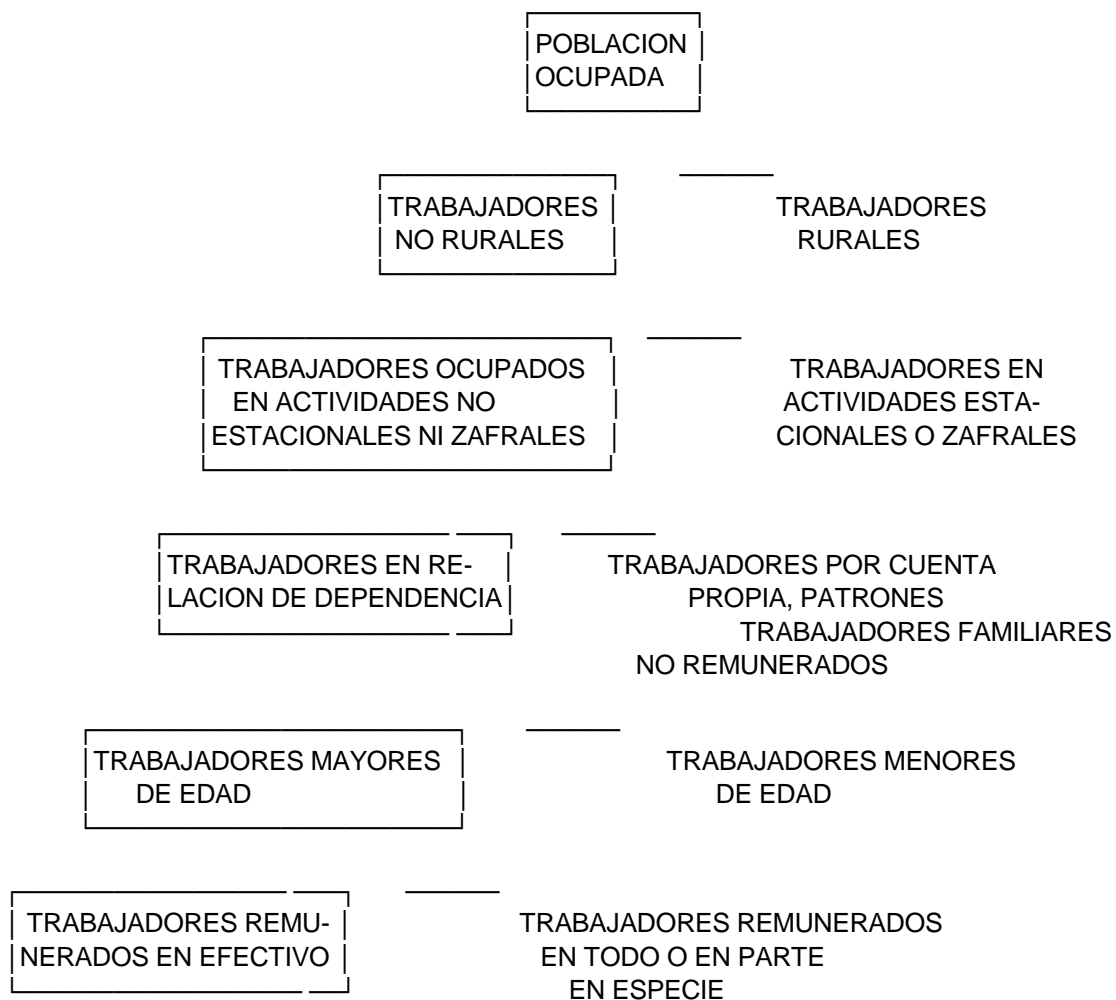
POBLACION OCUPADA

TRABAJADORES NO RURALES

TRABAJADORES RURALES

TRABAJADORES OCUPADOS EN ACTIVIDADES NO ESTACIONALES NI ZAFRALES

TRABAJADORES EN ACTIVIDADES ESTACIONALES O ZAFRALES

TRABAJADORES EN RELACION DE DEPENDENCIA

TRABAJADORES POR CUENTA PROPIA, PATRONES TRABAJADORES FAMILIARES NO REMUNERADOS

TRABAJADORES MAYORES DE EDAD

TRABAJADORES MENORES DE EDAD

TRABAJADORES REMUNERADOS EN EFECTIVO

TRABAJADORES REMUNERADOS EN TODO O EN PARTE EN ESPECIE